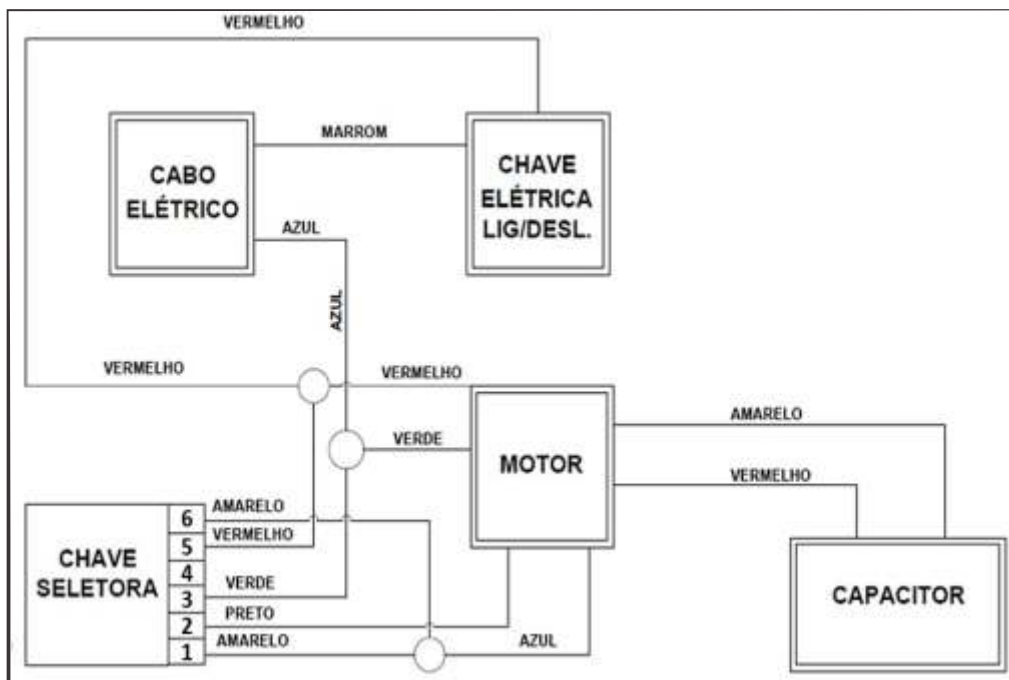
VERMELHO

CABO ELÉTRICO

MARROM

CHAVE ELÉTRICA LIG/DESL.

AZUL

AZUL

VERMELHO

VERMELHO

VERDE

MOTOR

AMARELO

VERMELHO

CHAVE SELETORA

6 AMARELO
5 VERMELHO
4
3 VERDE
2 PRETO
1 AMARELO

AZUL

CAPACITOR